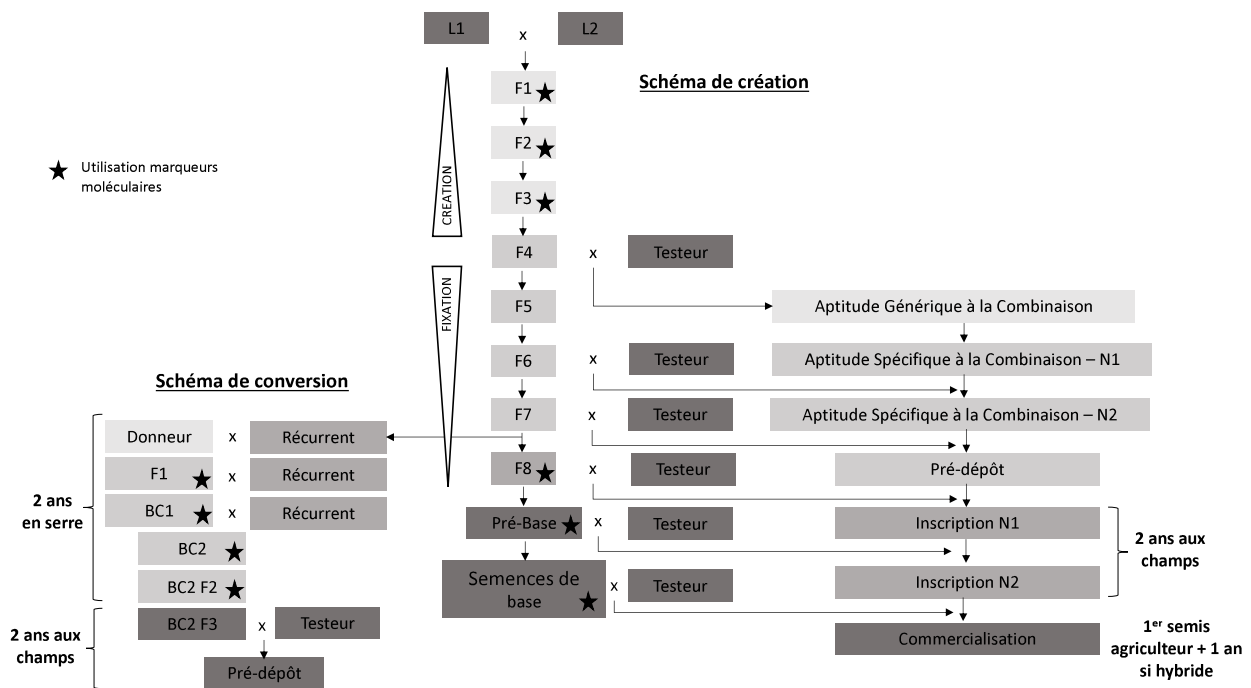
L1 x L2

Schéma de création

F1 ★

F2 ★

F3 ★

CREATION

★ Utilisation marqueurs moléculaires

F4 x Testeur

FIXATION

F5

Aptitude Générique à la Combinaison

F6 x Testeur

Aptitude Spécifique à la Combinaison – N1

F7 x Testeur

Aptitude Spécifique à la Combinaison – N2

F8 ★ x Testeur

Pré-dépôt

Pré-Base ★ x Testeur

Inscription N1

Semences de base ★ x Testeur

Inscription N2

2 ans aux champs

Commercialisation

1$^{er}$ semis agriculteur + 1 an si hybride

Schéma de conversion

Donneur x Récurrent

F1 ★ x Récurrent

BC1 ★ x Récurrent

2 ans en serre

BC2 ★

BC2 F2 ★

BC2 F3 x Testeur

2 ans aux champs

Pré-dépôt